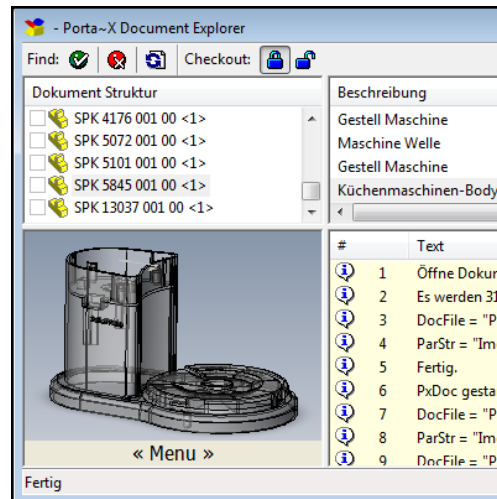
- Porta~X Document Explorer

Find: Checkout:

Dokument Struktur

SPK 4176 001 00 <1>
SPK 5072 001 00 <1>
SPK 5101 001 00 <1>
SPK 5845 001 00 <1>
SPK 13037 001 00 <1>

Beschreibung

Gestell Maschine
Maschine Welle
Gestell Maschine
Küchenmaschinen-Body

« Menu »

| # | Text |
|---|---|
| 1 | Öffne Dokur |
| 2 | Es werden 31 |
| 3 | DocFile = "P |
| 4 | ParStr = "Im |
| 5 | Fertig. |
| 6 | PxDoc gesta |
| 7 | DocFile = "P |
| 8 | ParStr = "Im |
| 9 | DocFile = "P |

Fertig